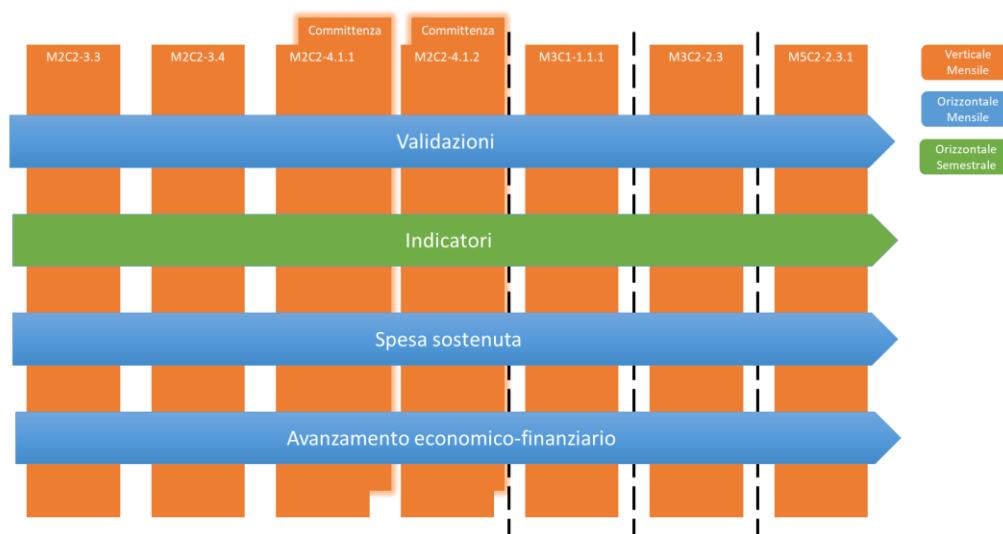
Committenza
Committenza
M2C2-3.3
M2C2-3.4
M2C2-4.1.1
M2C2-4.1.2
M3C1-1.1.1
M3C2-2.3
M5C2-2.3.1

Verticale Mensile
Orizzontale Mensile
Orizzontale Semestrale

Validazioni
Indicatori
Spesa sostenuta
Avanzamento economico-finanziario